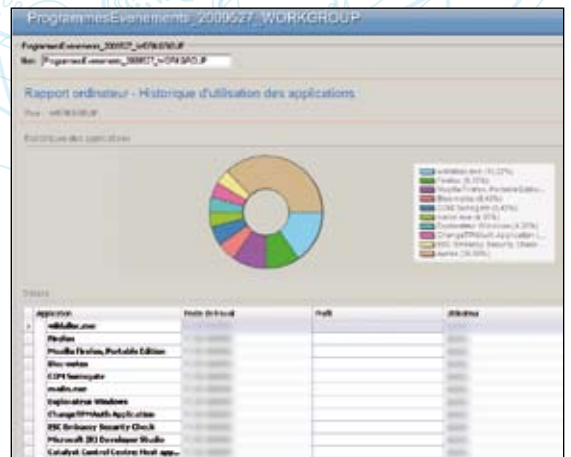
ProgrammesEvenements_2009527_WORKGROUP

ProgrammesEvenements_2009527_WORKGROUP.rlf

Nom: ProgrammesEvenements_2009527_WORKGROUP

Rapport ordinateur - Historique d'utilisation des applications

Pour : WORKGROUP

Historique des applications

| Application | Poste de travail | Profil | Utilisateur |
|---|---|---|---|
| wlddulter.exe | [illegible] | | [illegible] |
| Firefox | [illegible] | | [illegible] |
| Mozilla Firefox, Portable Edition | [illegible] | | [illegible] |
| Bloc-notes | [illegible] | | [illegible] |
| COM Surrogate | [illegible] | | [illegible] |
| mailm.exe | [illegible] | | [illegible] |
| Explorateur Windows | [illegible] | | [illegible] |
| ChangeIPMAuth Application | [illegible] | | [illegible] |
| BSC Ordinary Security Check | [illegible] | | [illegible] |
| Microsoft 3D Developer Studio | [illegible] | | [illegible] |
| Catalyst Control Centre: Host app... | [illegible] | | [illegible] |